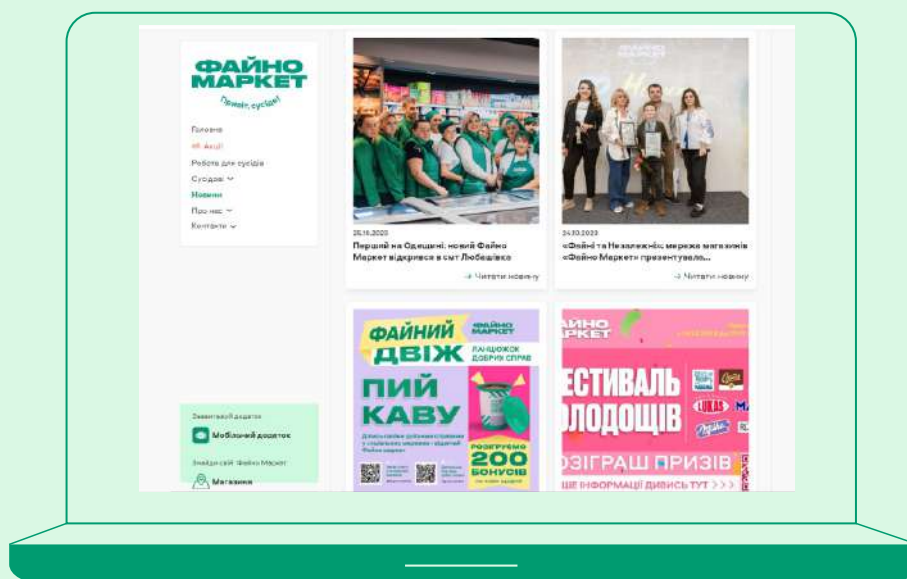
ФАЙНО МАРКЕТ
Привіт, сусіде!

Головна
Акції
Робота для сусідів
Сусідам
Новини
Про нас
Контакти

Завантажуй додаток
Мобільний додаток
Знайди свій Файно Маркет
Магазини

25.10.2023
Перший на Одещині: новий Файно Маркет відкрився в смт Любашівка
Читати новину

24.10.2023
«Файні та Незалежні»: мережа магазинів «Файно Маркет» презентувала...
Читати новину

ФАЙНИЙ ДВІЖ
ФАЙНО МАРКЕТ
ЛАНЦЮЖОК ДОБРИХ СПРАВ
ПИЙ КАВУ
РОЗІГРУЄМО 200 БОНУСІВ

ФАЙНО МАРКЕТ
ЕСТИВАЛЬ ОЛОДОЩІВ
LUKAS
ОЗІГРАШ ПРИЗІВ
ШЕ ІНФОРМАЦІЇ ДИВИСЬ ТУТ > > >